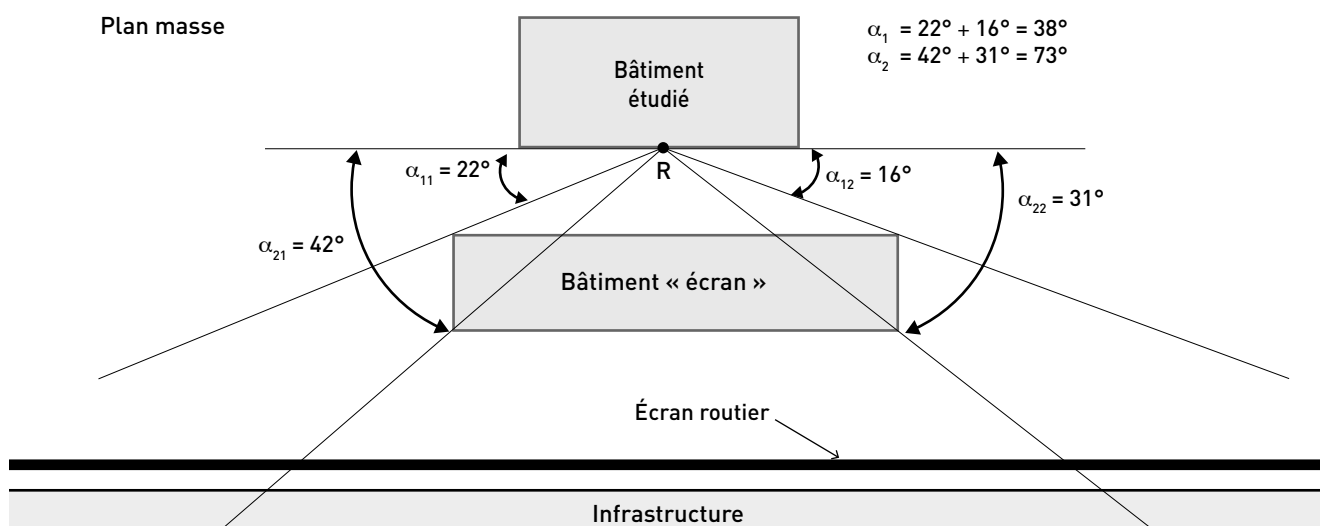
Plan masse

$\alpha_1$ = 22° + 16° = 38°
$\alpha_2$ = 42° + 31° = 73°

Bâtiment étudié

$\alpha_{11}$ = 22°

R

$\alpha_{12}$ = 16°

$\alpha_{22}$ = 31°

$\alpha_{21}$ = 42°

Bâtiment « écran »

Écran routier

Infrastructure